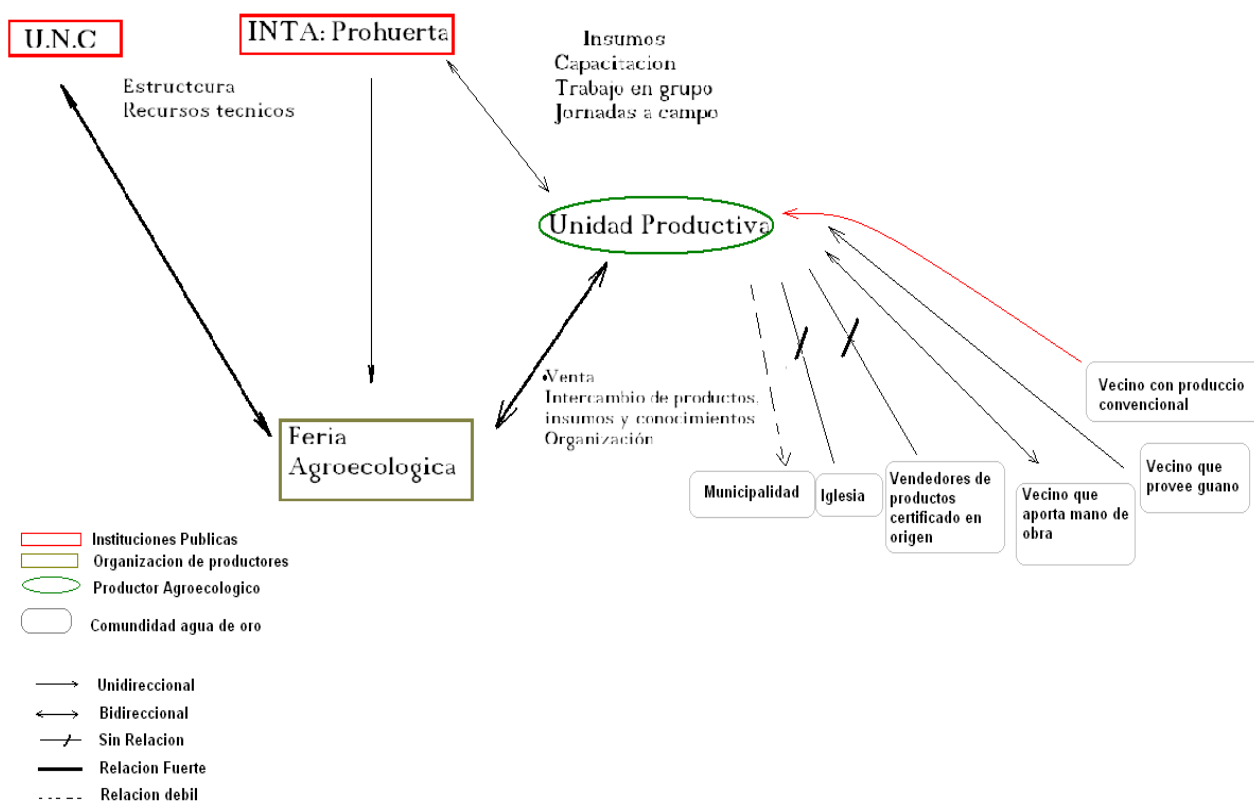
U.N.C

INTA: Prohuerta

Estructcura
Recursos tecnicos

Insumos
Capacitacion
Trabajo en grupo
Jornadas a campo

Unidad Productiva

•Venta
Intercambio de productos, insumos y conocimientos
Organización

Feria Agroecologica

Vecino con produccio convencional

Municipalidad

Iglesia

Vendedores de productos certificado en origen

Vecino que aporta mano de obra

Vecino que provee guano

Instituciones Publicas
Organizacion de productores
Productor Agroecologico
Comundidad agua de oro

Unidireccional
Bidireccional
Sin Relacion
Relacion Fuerte
Relacion debil